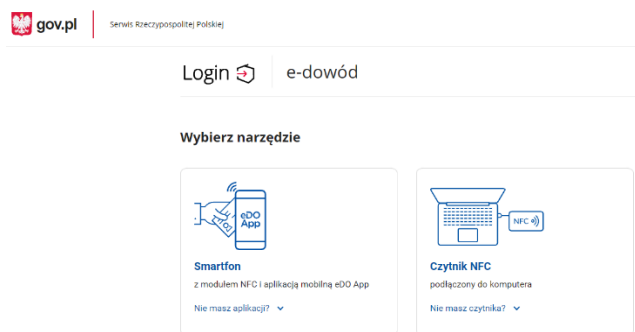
gov.pl Serwis Rzeczypospolitej Polskiej

Login e-dowód

Wybierz narzędzie

eDO App

Smartfon

z modułem NFC i aplikacją mobilną eDO App

Nie masz aplikacji?

NFC

Czytnik NFC

podłączony do komputera

Nie masz czytnika?